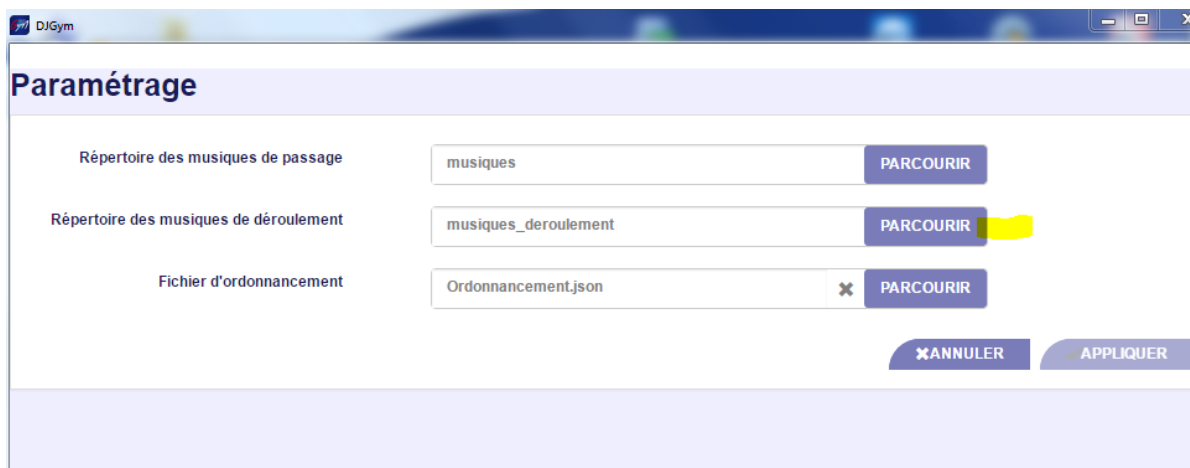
DJGym

Paramétrage

Répertoire des musiques de passage

musiques

PARCOURIR

Répertoire des musiques de déroulement

musiques_deroulement

PARCOURIR

Fichier d'ordonnancement

Ordonnancement.json

PARCOURIR

ANNULER

APPLIQUER